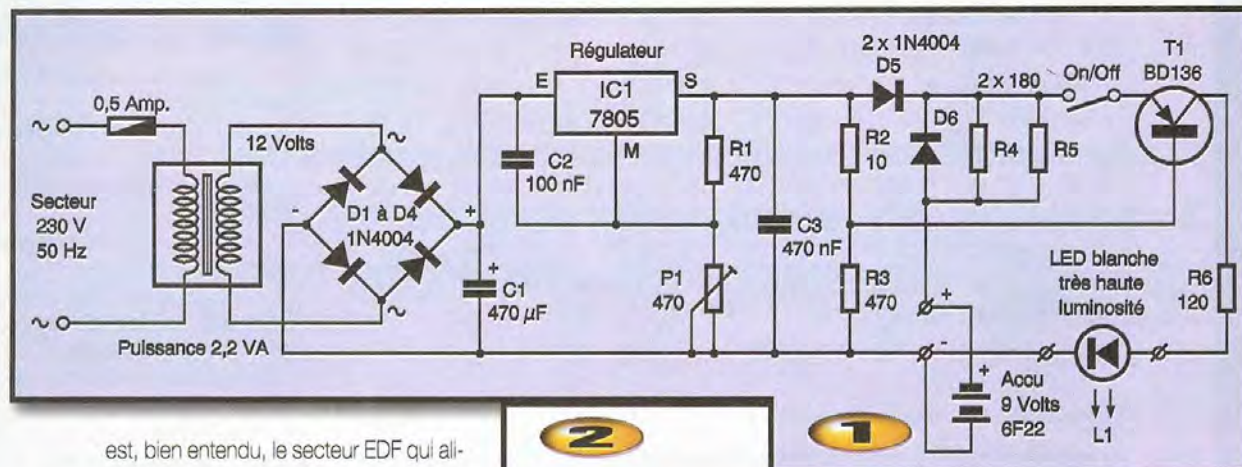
Régulateur
2 x 1N4004
T1
D5
E
IC1
S
2 x 180
On/Off
BD136
0,5 Amp.
7805
12 Volts
D6
R1
R2
R4
R5
M
C2
470
10
100 nF
Secteur
-
D1 à D4
+
230 V
1N4004
50 Hz
C3
470 nF
LED blanche
+
très haute
R6
C1
P1
R3
luminosité
470 µF
470
470
+
120
Puissance 2,2 VA
-
+
Accu
9 Volts
6F22
L1

est, bien entendu, le secteur EDF qui ali-